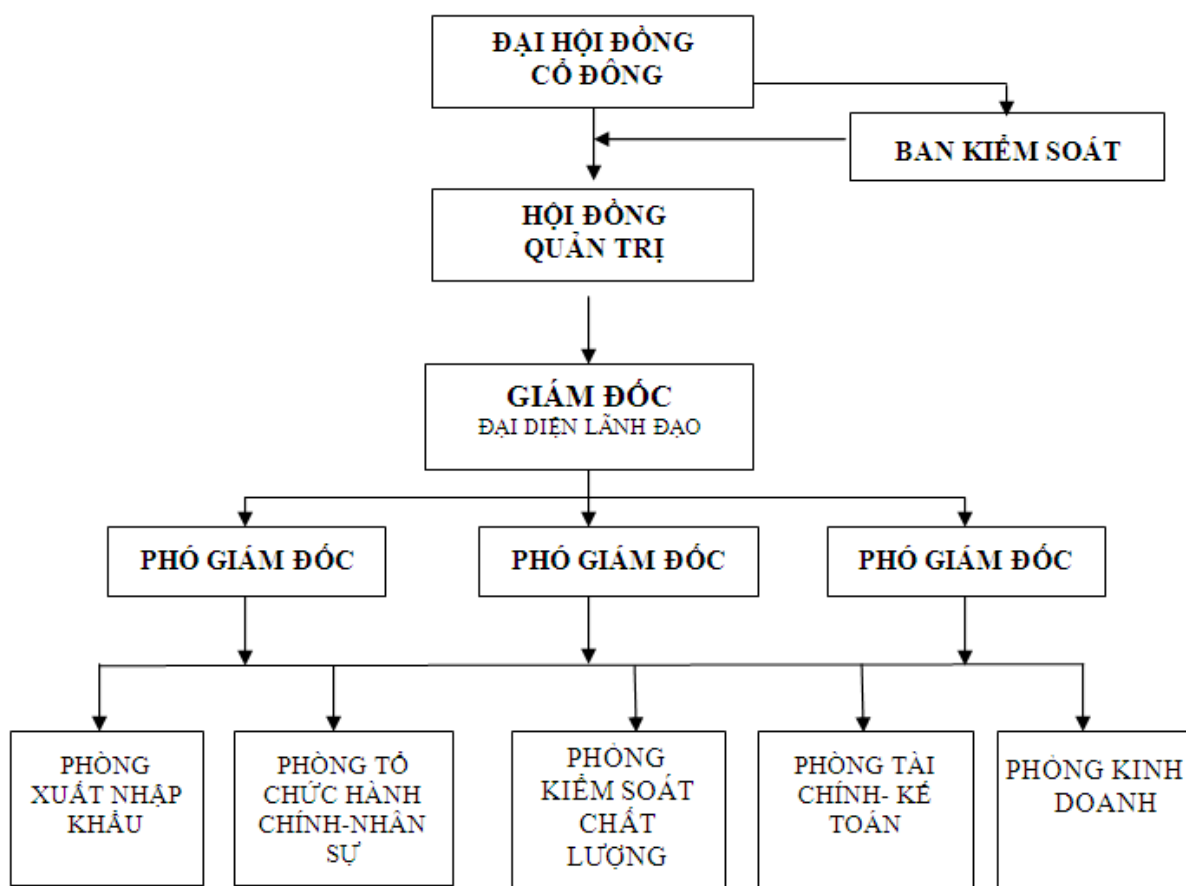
ĐẠI HỘI ĐỒNG CỔ ĐÔNG

BAN KIỂM SOÁT

HỘI ĐỒNG QUẢN TRỊ

GIÁM ĐỐC
ĐẠI DIỆN LÃNH ĐẠO

PHÓ GIÁM ĐỐC

PHÓ GIÁM ĐỐC

PHÓ GIÁM ĐỐC

PHÒNG XUẤT NHẬP KHẨU

PHÒNG TỔ CHỨC HÀNH CHÍNH-NHÂN SỰ

PHÒNG KIỂM SOÁT CHẤT LƯỢNG

PHÒNG TÀI CHÍNH- KẾ TOÁN

PHÒNG KINH DOANH